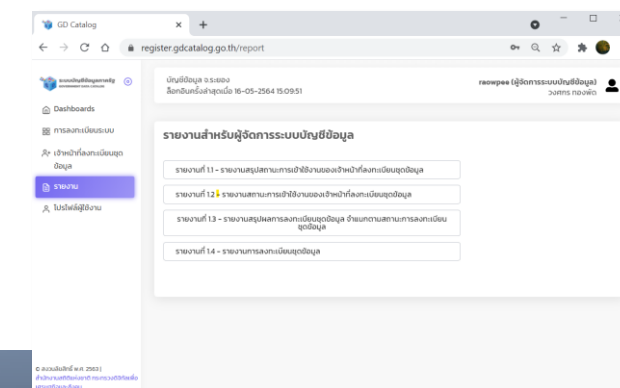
GD Catalog

register.gdcatalog.go.th/report

ระบบบัญชีข้อมูลภาครัฐ
GOVERNMENT DATA CATALOG

Dashboards

การลงทะเบียนระบบ

เจ้าหน้าที่ลงทะเบียนชุดข้อมูล

รายงาน

โปรไฟล์ผู้ใช้งาน

บัญชีข้อมูล ระยอง
ล็อคอินครั้งล่าสุดเมื่อ 16-05-2564 15:09:51

raowpee (ผู้จัดการระบบบัญชีข้อมูล)
วงศกร ทองพัด

รายงานสำหรับผู้จัดการระบบบัญชีข้อมูล

รายงานที่ 1.1 - รายงานสรุปสถานะการเข้าใช้งานของเจ้าหน้าที่ลงทะเบียนชุดข้อมูล

รายงานที่ 1.2 - รายงานสถานะการเข้าใช้งานของเจ้าหน้าที่ลงทะเบียนชุดข้อมูล

รายงานที่ 1.3 - รายงานสรุปผลการลงทะเบียนชุดข้อมูล จำแนกตามสถานะการลงทะเบียนชุดข้อมูล

รายงานที่ 1.4 - รายงานการลงทะเบียนชุดข้อมูล

© สงวนลิขสิทธิ์ พ.ศ. 2563 | สำนักงานสถิติแห่งชาติ กระทรวงดิจิทัลเพื่อเศรษฐกิจและสังคม